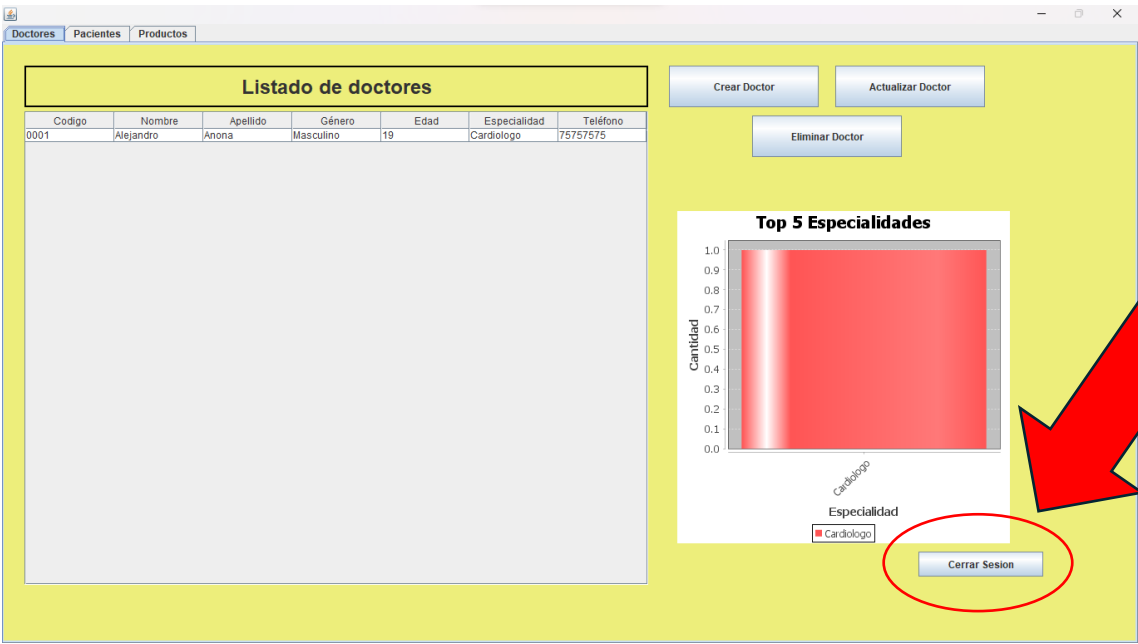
Doctores | Pacientes | Productos

Listado de doctores

| Codigo | Nombre | Apellido | Género | Edad | Especialidad | Teléfono |
|---|---|---|---|---|---|---|
| 0001 | Alejandro | Anona | Masculino | 19 | Cardiologo | 75757575 |

Crear Doctor

Actualizar Doctor

Eliminar Doctor

Top 5 Especialidades

Cantidad

1.0
0.9
0.8
0.7
0.6
0.5
0.4
0.3
0.2
0.1
0.0

Cardiologo

Especialidad

Cardiologo

Cerrar Sesion